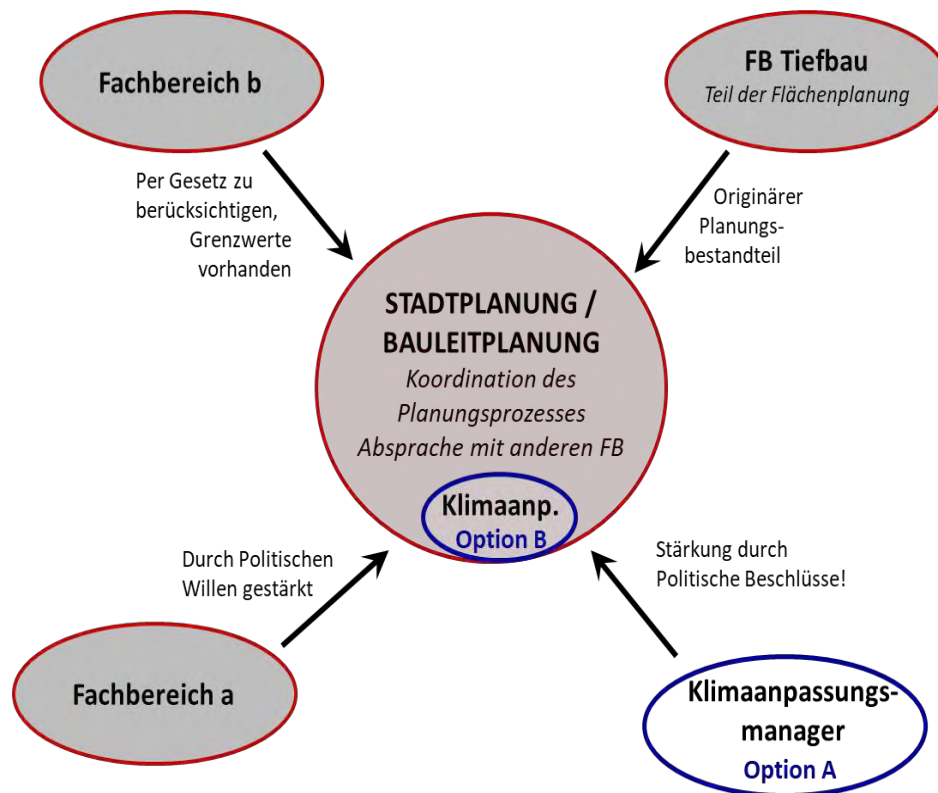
Fachbereich b

FB Tiefbau
Teil der Flächenplanung

Per Gesetz zu berücksichtigen, Grenzwerte vorhanden

Originärer Planungsbestandteil

STADTPLANUNG / BAULEITPLANUNG
Koordination des Planungsprozesses
Absprache mit anderen FB

Klimaanp.
Option B

Durch Politischen Willen gestärkt

Stärkung durch Politische Beschlüsse!

Fachbereich a

Klimaanpassungsmanager
Option A